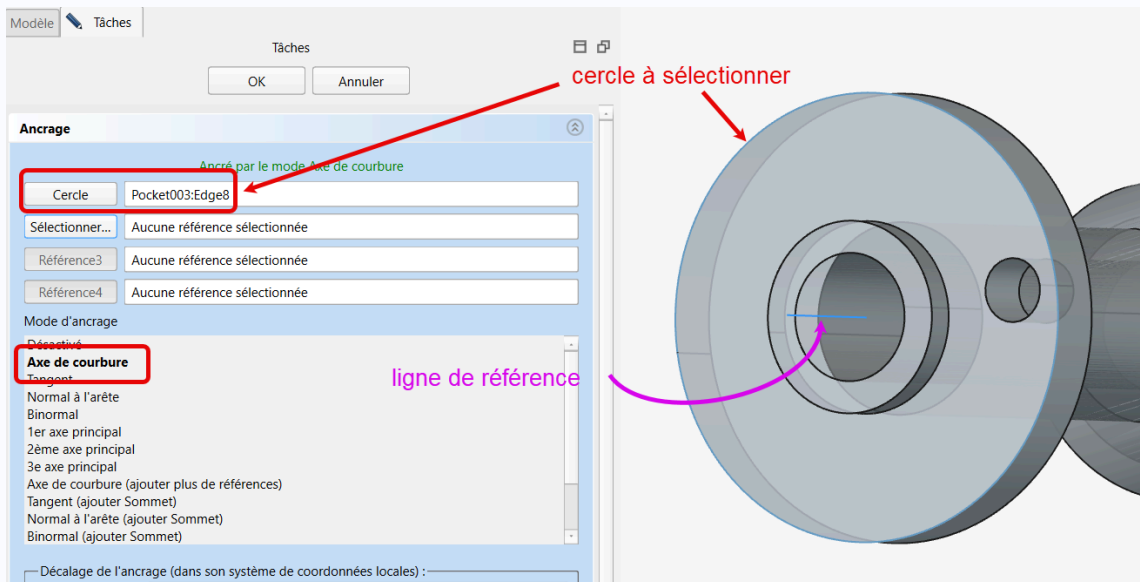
Modèle Tâches

Tâches

OK Annuler

cercle à sélectionner

Ancrage

Ancré par le mode Axe de courbure

Cercle Pocket003:Edge8

Sélectionner... Aucune référence sélectionnée

Référence3 Aucune référence sélectionnée

Référence4 Aucune référence sélectionnée

Mode d'ancrage

Désactivé
Axe de courbure
Tangent
Normal à l'arête
Binormal
1er axe principal
2ème axe principal
3e axe principal
Axe de courbure (ajouter plus de références)
Tangent (ajouter Sommet)
Normal à l'arête (ajouter Sommet)
Binormal (ajouter Sommet)

ligne de référence

Décalage de l'ancrage (dans son système de coordonnées locales) :